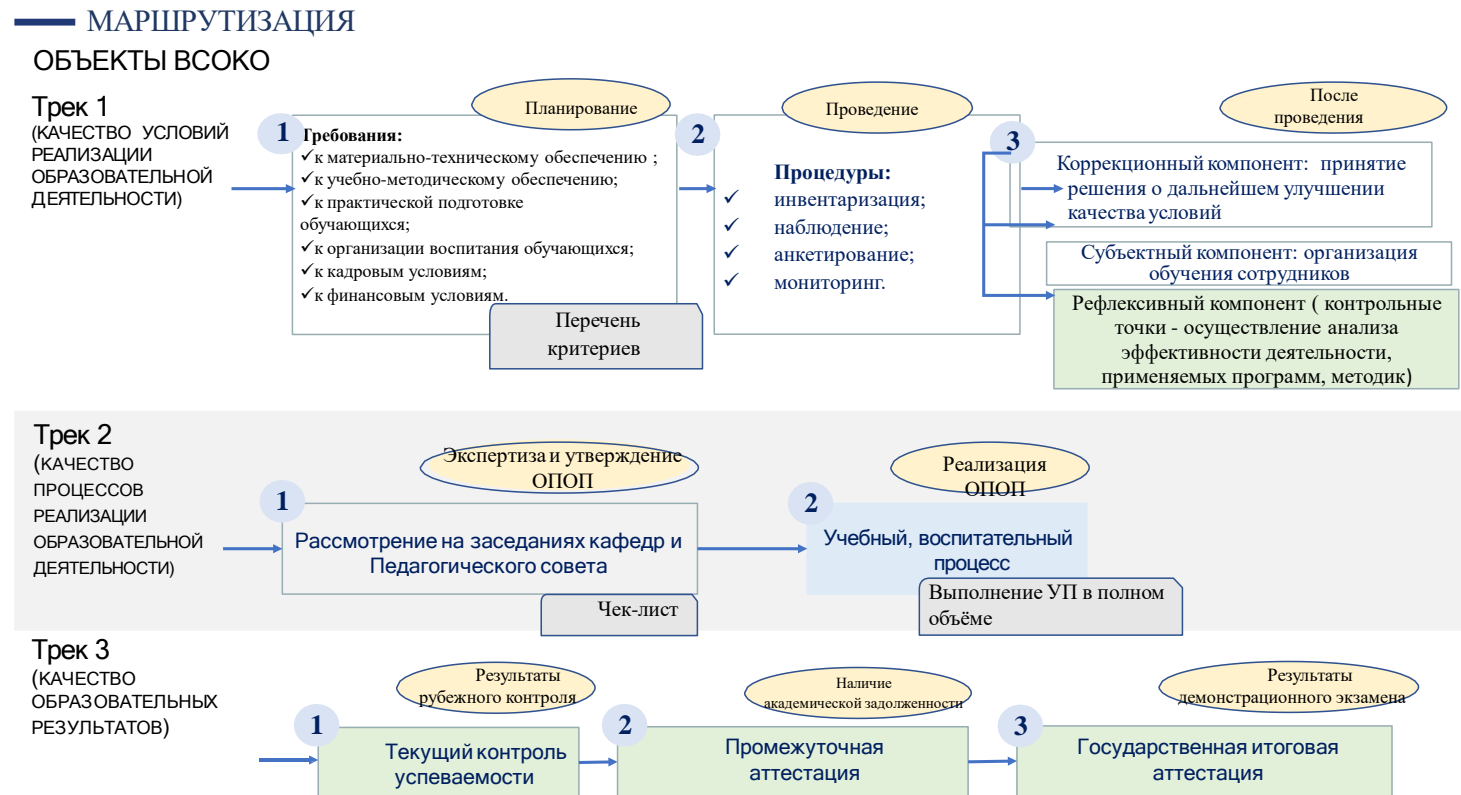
МАРШРУТИЗАЦИЯ

ОБЪЕКТЫ ВСОКО

Трек 1
(КАЧЕСТВО УСЛОВИЙ РЕАЛИЗАЦИИ ОБРАЗОВАТЕЛЬНОЙ ДЕЯТЕЛЬНОСТИ)

Планирование

1

Требования:
✓к материально-техническому обеспечению ;
✓к учебно-методическому обеспечению;
✓к практической подготовке обучающихся;
✓к организации воспитания обучающихся;
✓к кадровым условиям;
✓к финансовым условиям.

Перечень критериев

Проведение

2

Процедуры:
✓ инвентаризация;
✓ наблюдение;
✓ анкетирование;
✓ мониторинг.

После проведения

3

Коррекционный компонент: принятие решения о дальнейшем улучшении качества условий

Субъектный компонент: организация обучения сотрудников

Рефлексивный компонент ( контрольные точки - осуществление анализа эффективности деятельности, применяемых программ, методик)

Трек 2
(КАЧЕСТВО ПРОЦЕССОВ РЕАЛИЗАЦИИ ОБРАЗОВАТЕЛЬНОЙ ДЕЯТЕЛЬНОСТИ)

Экспертиза и утверждение ОПОП

1

Рассмотрение на заседаниях кафедр и Педагогического совета

Чек-лист

Реализация ОПОП

2

Учебный, воспитательный процесс

Выполнение УП в полном объёме

Трек 3
(КАЧЕСТВО ОБРАЗОВАТЕЛЬНЫХ РЕЗУЛЬТАТОВ)

Результаты рубежного контроля

1

Текущий контроль успеваемости

Наличие академической задолженности

2

Промежуточная аттестация

Результаты демонстрационного экзамена

3

Государственная итоговая аттестация